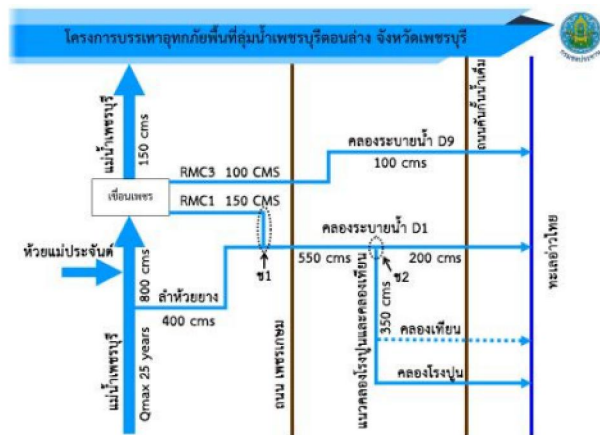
โครงการบรรเทาอุทกภัยพื้นที่ลุ่มน้ำเพชรบุรีตอนล่าง จังหวัดเพชรบุรี

กรมชลประทาน

แม่น้ำเพชรบุรี

150 cms

RMC3 100 CMS

คลองระบายน้ำ D9

100 cms

ถนนคันกั้นน้ำเค็ม

เขื่อนเพชร

RMC1 150 CMS

คลองระบายน้ำ D1

ห้วยแม่ประจันต์

800 cms

ข1

550 cms

ข2

200 cms

ทะเลอ่าวไทย

ลำห้วยยาง

400 cms

แนวคลองโรงปูนและคลองเตียน

350 cms

คลองเตียน

คลองโรงปูน

ถนน เพชรเกษม

แม่น้ำเพชรบุรี

Qmax 25 years